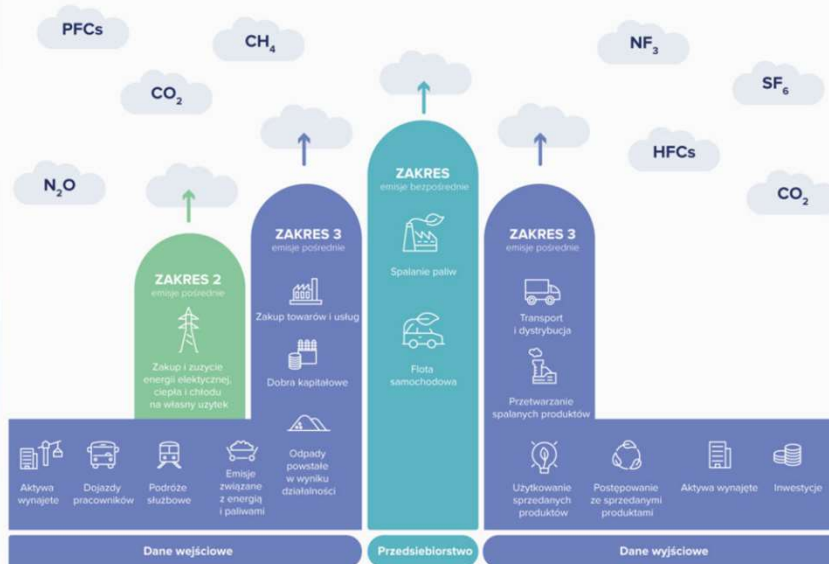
PFCs

$CH_4$

$NF_3$

$CO_2$

$SF_6$

$N_2O$

HFCs

$CO_2$

ZAKRES 2
emisje pośrednie

Zakup i zużycie energii elektrycznej, ciepła i chłodu na własny użytek

ZAKRES 3
emisje pośrednie

Zakup towarów i usług

Dobra kapitałowe

ZAKRES
emisje bezpośrednie

Spalanie paliw

Flota samochodowa

ZAKRES 3
emisje pośrednie

Transport i dystrybucja

Przetwarzanie spalanych produktów

Aktywa wynajęte

Dojazdy pracowników

Podróże służbowe

Emisje związane z energią i paliwami

Odpady powstałe w wyniku działalności

Użytkowanie sprzedanych produktów

Postępowanie ze sprzedanymi produktami

Aktywa wynajęte

Inwestycje

Dane wejściowe

Przedsiebiorstwo

Dane wyjściowe